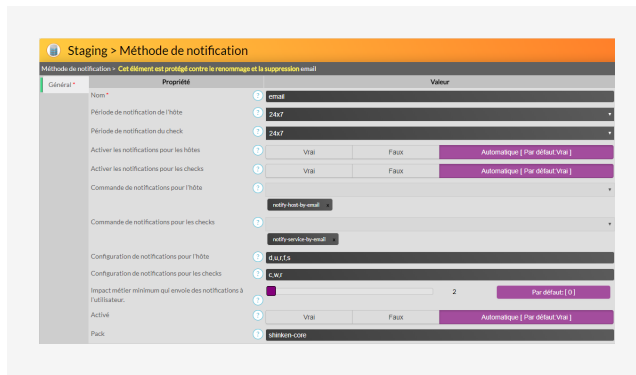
Staging > Méthode de notification

Méthode de notification > Cet élément est protégé contre le renommage et la suppression email

Général *

| Propriété | | Valeur |
|---|---|---|
| Nom * | ? | email |
| Période de notification de l'hôte | ? | 24x7 |
| Période de notification du check | ? | 24x7 |
| Activer les notifications pour les hôtes | ? | Vrai / Faux / Automatique [ Par défaut:Vrai ] |
| Activer les notifications pour les checks | ? | Vrai / Faux / Automatique [ Par défaut:Vrai ] |
| Commande de notifications pour l'hôte | ? | notify-host-by-email |
| Commande de notifications pour les checks | ? | notify-service-by-email |
| Configuration de notifications pour l'hôte | ? | d,u,r,f,s |
| Configuration de notifications pour les checks | ? | c,w,r |
| Impact métier minimum qui envoie des notifications à l'utilisateur. | ? | 2 Par défaut: [ 0 ] |
| Activé | ? | Vrai / Faux / Automatique [ Par défaut:Vrai ] |
| Pack | ? | shinken-core |